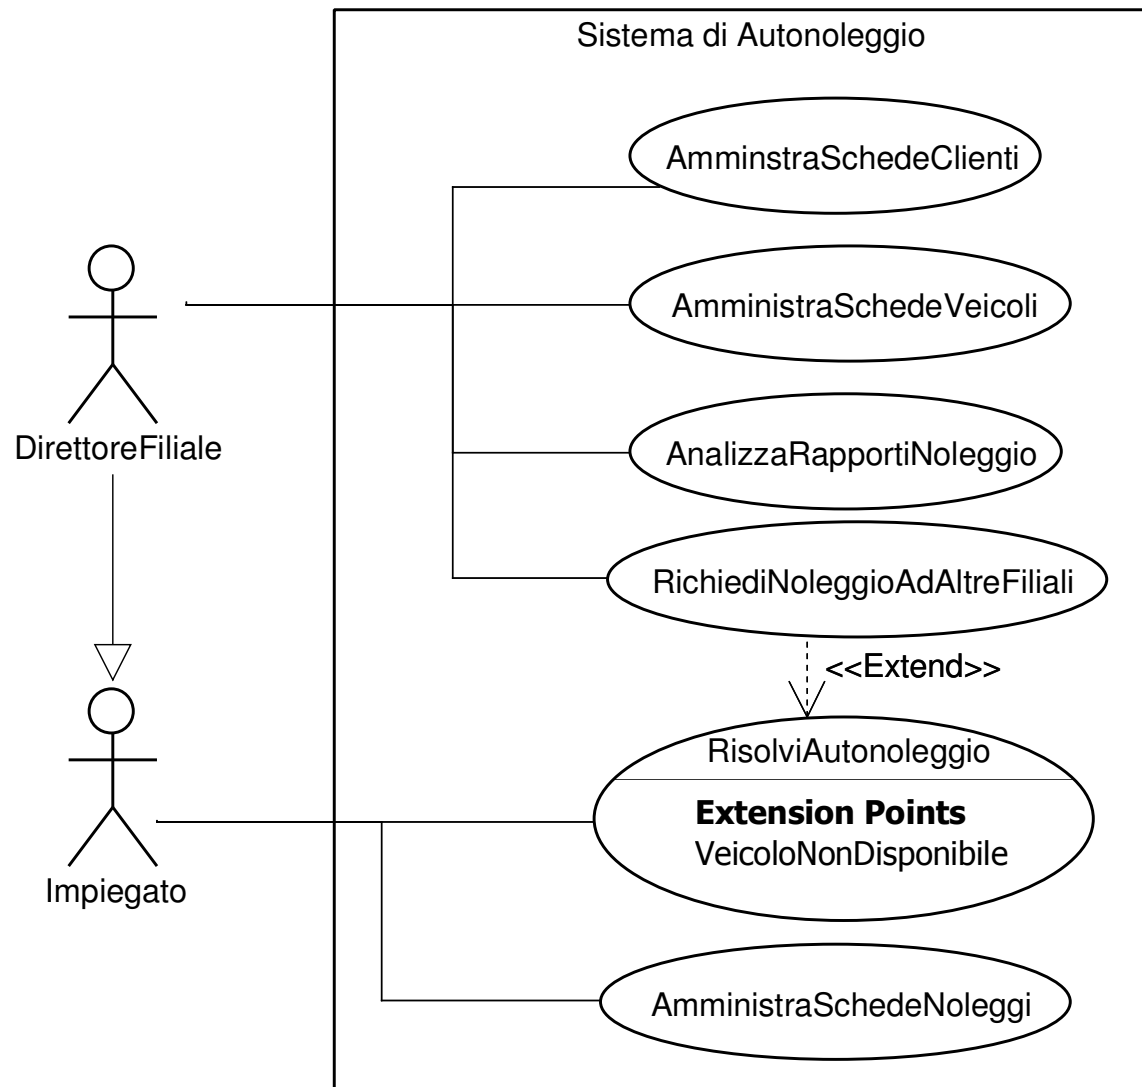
Sistema di Autonoleggio

AmminstraSchedeClienti

AmministraSchedeVeicoli

AnalizzaRapportiNoleggio

RichiediNoleggioAdAltreFiliali

DirettoreFiliale

<<Extend>>

RisolviAutonoleggio

**Extension Points**
VeicoloNonDisponibile

Impiegato

AmministraSchedeNoleggi